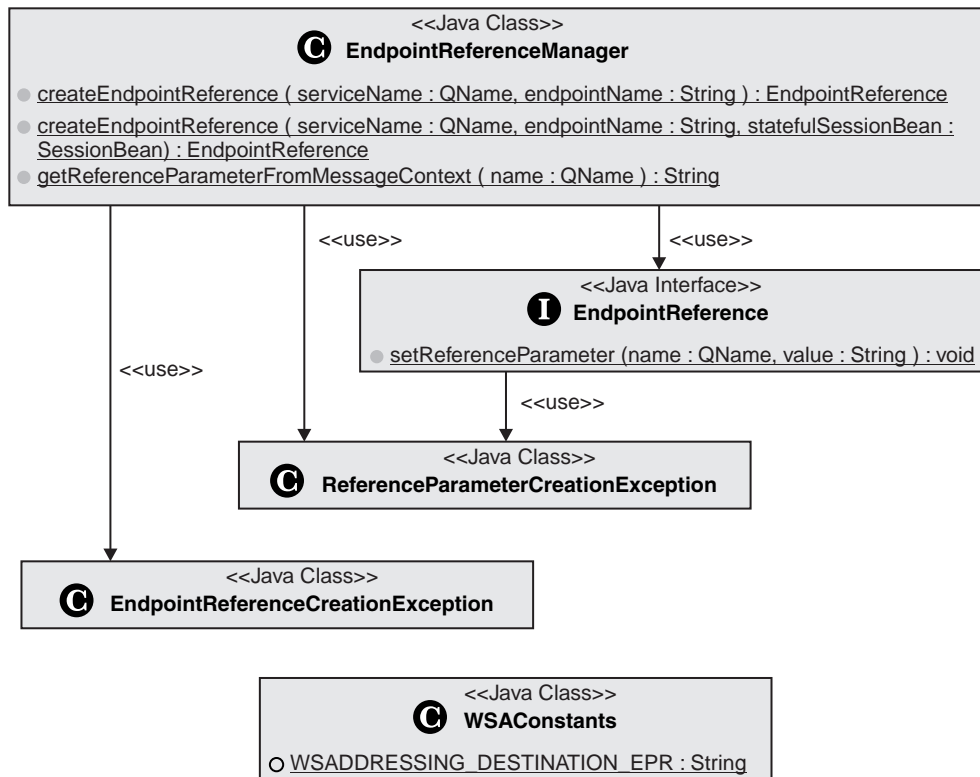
<<Java Class>>
C EndpointReferenceManager

createEndpointReference ( serviceName : QName, endpointName : String ) : EndpointReference
createEndpointReference ( serviceName : QName, endpointName : String, statefulSessionBean : SessionBean) : EndpointReference
getReferenceParameterFromMessageContext ( name : QName ) : String

<<use>>

<<use>>

<<Java Interface>>
I EndpointReference

setReferenceParameter (name : QName, value : String ) : void

<<use>>

<<use>>

<<Java Class>>
C ReferenceParameterCreationException

<<Java Class>>
C EndpointReferenceCreationException

<<Java Class>>
C WSAConstants

WSADDRESSING_DESTINATION_EPR : String